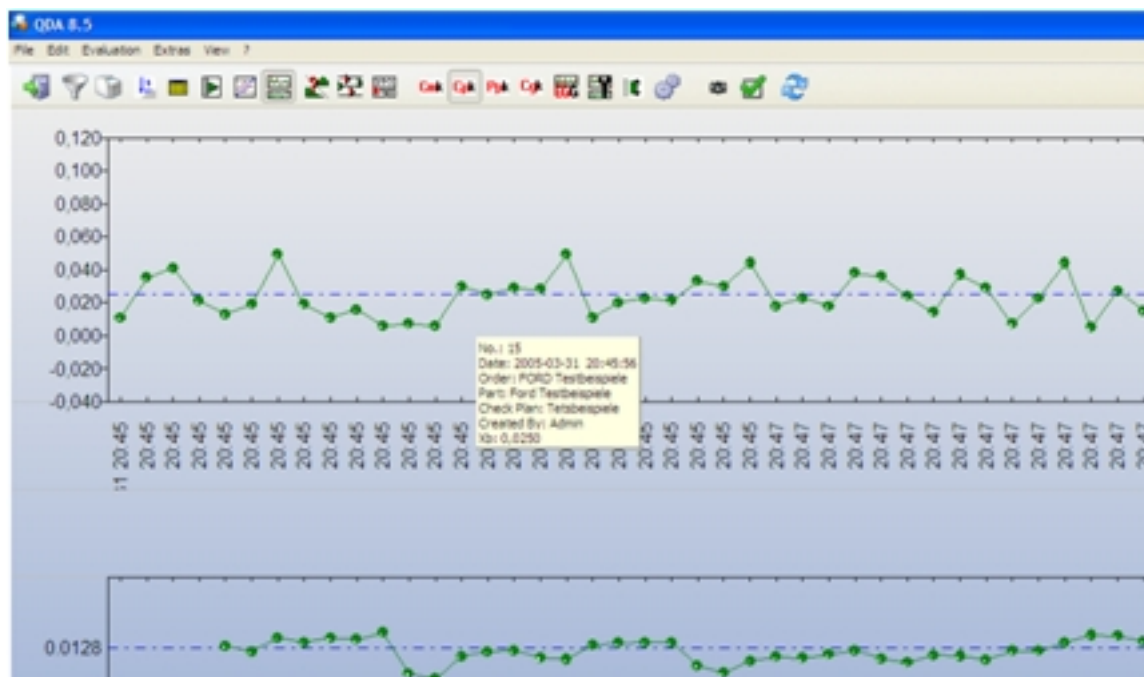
QDA 8.5

File Edit Evaluation Extras View ?

Cmk Cpk Ppk Cpk

0,120
0,100
0,080
0,060
0,040
0,020
0,000
-0,020
-0,040

No.: 15
Date: 2005-03-31 20:45:56
Order: FORD Testbeispiele
Part: Ford Testbeispiele
Check Plan: Tetsbeispiele
Created By: Admin
Xb: 0,0250

20:45 20:45 20:45 20:45 20:45 20:45 20:45 20:45 20:45 20:45 20:45 20:45 20:45 20:45 20:45 20:45 20:45 20:45 20:45 20:45 20:45 20:45 20:45 20:45 20:47 20:47 20:47 20:47 20:47 20:47 20:47 20:47 20:47 20:47 20:47 20:47 20:47 20:47 20:47 20:47

0.0128